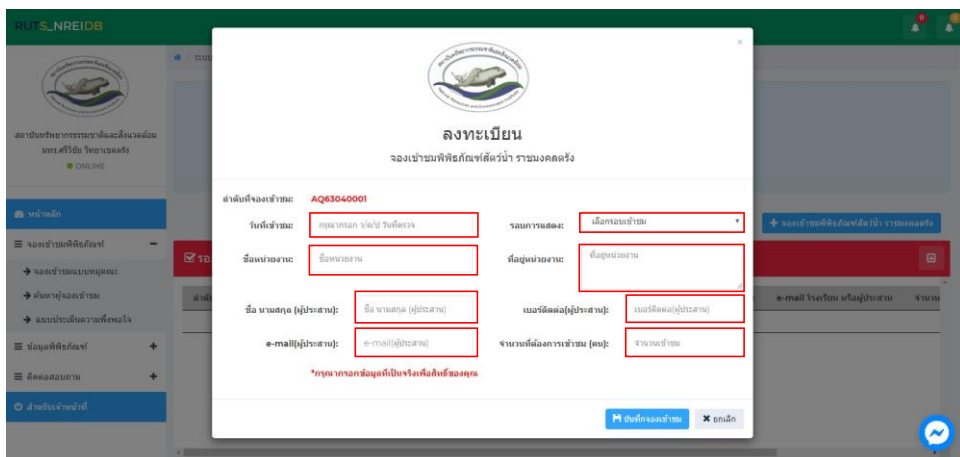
RUTS_NREIDB

สถาบันทรัพยากรธรรมชาติและสิ่งแวดล้อม มทร.ศรีวิชัย วิทยาเขตตรัง
● ONLINE

หน้าหลัก
≡ จองเข้าชมพิพิธภัณฑ์ −
→ จองเข้าชมแบบหมู่คณะ
→ ค้นหาผู้จองเข้าชม
→ แบบประเมินความพึงพอใจ
≡ ข้อมูลพิพิธภัณฑ์ +
≡ ติดต่อสอบถาม +
สำหรับเจ้าหน้าที่

+ จองเข้าชมพิพิธภัณฑ์สัตว์น้ำ ราชมงคลตรัง

e-mail โรงเรียน หรือผู้ประสาน จำนวน

×

ลงทะเบียน
จองเข้าชมพิพิธภัณฑ์สัตว์น้ำ ราชมงคลตรัง

ลำดับที่จองเข้าชม: AQ63040001

วันที่เข้าชม: กรุณากรอก ว/ด/ป วันที่ตรวจ
รอบการแสดง: เลือกรอบเข้าชม

ชื่อหน่วยงาน: ชื่อหน่วยงาน
ที่อยู่หน่วยงาน: ที่อยู่หน่วยงาน

ชื่อ นามสกุล (ผู้ประสาน): ชื่อ นามสกุล (ผู้ประสาน)
เบอร์ติดต่อ(ผู้ประสาน): เบอร์ติดต่อ(ผู้ประสาน)

e-mail(ผู้ประสาน): e-mail(ผู้ประสาน)
จำนวนที่ต้องการเข้าชม (คน): จำนวนเข้าชม

*กรุณากรอกข้อมูลที่เป็นจริงเพื่อสิทธิ์ของคุณ

บันทึกจองเข้าชม
✖ ยกเลิก